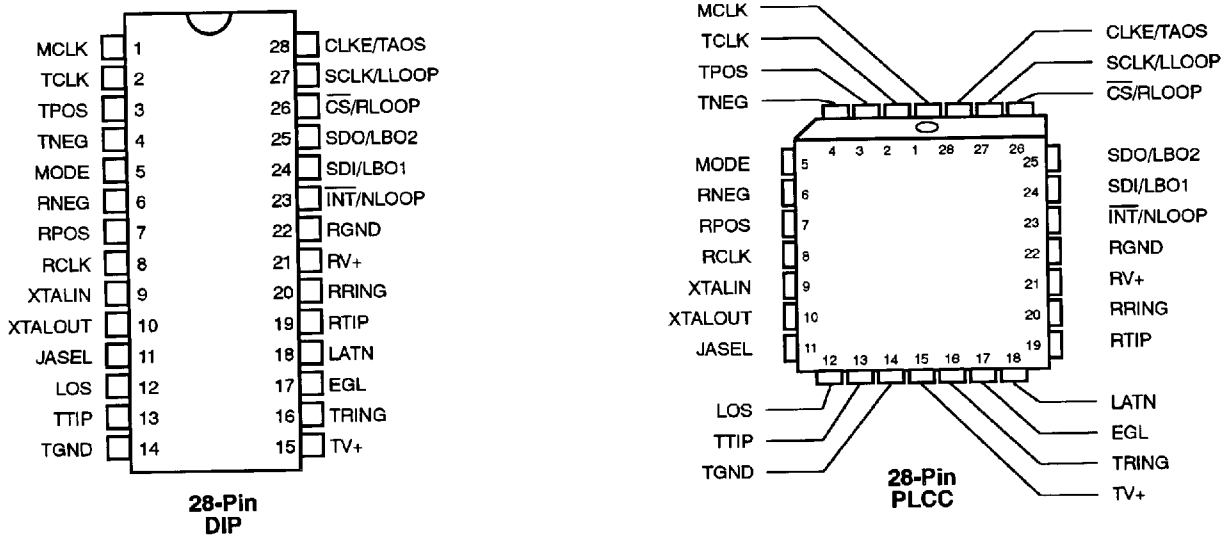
MCLK 1
TCLK 2
TPOS 3
TNEG 4
MODE 5
RNEG 6
RPOS 7
RCLK 8
XTALIN 9
XTALOUT 10
JASEL 11
LOS 12
TTIP 13
TGND 14

28 CLKE/TAOS
27 SCLK/LLOOP
26 $\overline{CS}$/RLOOP
25 SDO/LBO2
24 SDI/LBO1
23 $\overline{INT}$/NLOOP
22 RGND
21 RV+
20 RRING
19 RTIP
18 LATN
17 EGL
16 TRING
15 TV+

28-Pin
DIP

MCLK
TCLK
TPOS
TNEG
CLKE/TAOS
SCLK/LLOOP
$\overline{CS}$/RLOOP

4 3 2 1 28 27 26

MODE 5
RNEG 6
RPOS 7
RCLK 8
XTALIN 9
XTALOUT 10
JASEL 11

25 SDO/LBO2
24 SDI/LBO1
23 $\overline{INT}$/NLOOP
22 RGND
21 RV+
20 RRING
19 RTIP

12 13 14 15 16 17 18

LOS
TTIP
TGND
LATN
EGL
TRING
TV+

28-Pin
PLCC